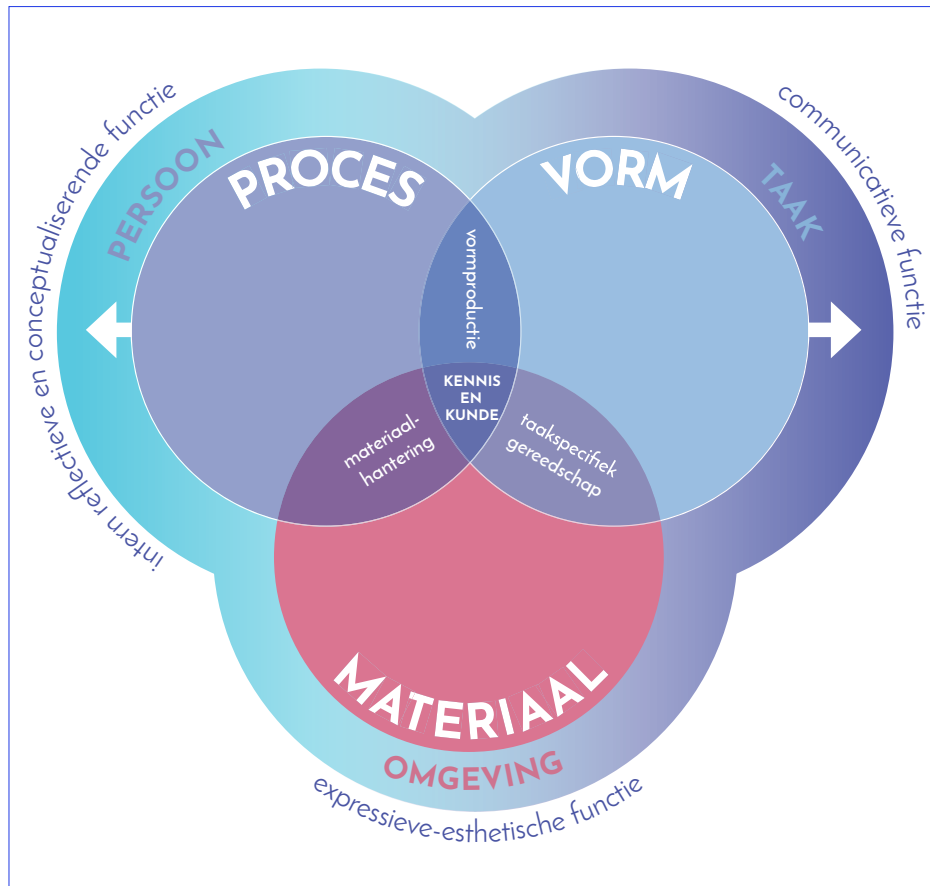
intern reflectieve en conceptualiserende functie

PERSOON

PROCES

VORM

TAAK

communicatieve functie

vormproductie

KENNIS EN KUNDE

materiaalhantering

taakspecifiek gereedschap

MATERIAAL

OMGEVING

expressieve-esthetische functie